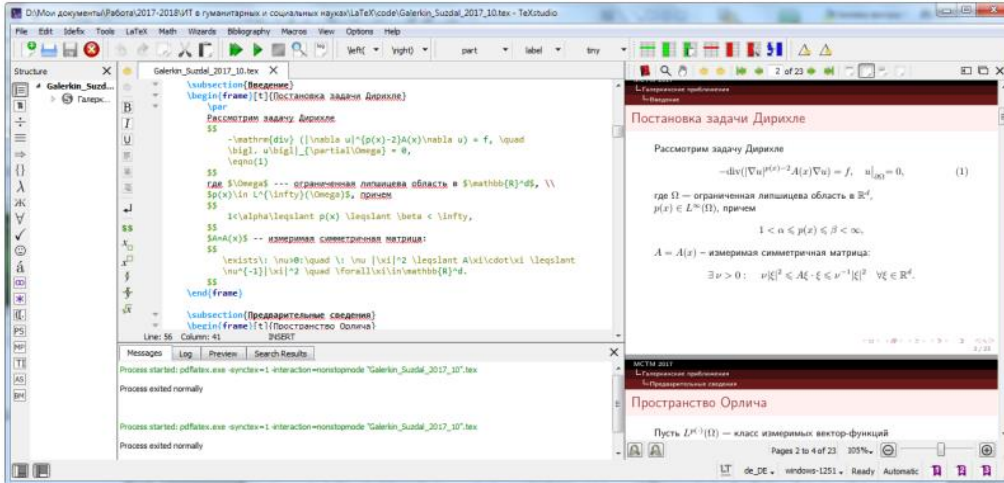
D:\Мои документы\Работа\2017-2018\ИТ в гуманитарных и социальных науках\LaTeX\code\Galerkin_Suzdal_2017_10.tex - TeXstudio

File Edit Idefix Tools LaTeX Math Wizards Bibliography Macros View Options Help

\left( \right( part label tiny

Structure

Galerkin_Suzd...
Галерк...

Galerkin_Suzdal_2017_10.tex

\subsection{Введение}
\begin{frame}[t]{Постановка задачи Дирихле}
\par
Рассмотрим задачу Дирихле
$$
-\mathrm{div} (|\nabla u|^{p(x)-2}A(x)\nabla u) = f, \quad
\bigl. u\bigl|_{\partial\Omega} = 0,
\eqno(1)
$$
где $\Omega$ --- ограниченная липшицева область в $\mathbb{R}^d$, \\
$p(x)\in L^{\infty}(\Omega)$, причем
$$
1<\alpha\leqslant p(x) \leqslant \beta < \infty,
$$
$A=A(x)$ -- измеримая симметричная матрица:
$$
\exists\: \nu>0:\quad \: \nu |\xi|^2 \leqslant A\xi\cdot\xi \leqslant
\nu^{-1}|\xi|^2 \quad \forall\xi\in\mathbb{R}^d.
$$
\end{frame}

\subsection{Предварительные сведения}
\begin{frame}[t]{Пространство Орлича}

Line: 56 Column: 41 INSERT

Messages Log Preview Search Results

Process started: pdflatex.exe -synctex=1 -interaction=nonstopmode "Galerkin_Suzdal_2017_10".tex

Process exited normally

Process started: pdflatex.exe -synctex=1 -interaction=nonstopmode "Galerkin_Suzdal_2017_10".tex

Process exited normally

2 of 23

Галеркинские приближения
Введение

Постановка задачи Дирихле

Рассмотрим задачу Дирихле

$-\mathrm{div}(|\nabla u|^{p(x)-2}A(x)\nabla u) = f, \quad u\big|_{\partial\Omega} = 0, \qquad (1)$

где $\Omega$ – ограниченная липшицева область в $\mathbb{R}^d$, $p(x) \in L^\infty(\Omega)$, причем

$1 < \alpha \leqslant p(x) \leqslant \beta < \infty,$

$A = A(x)$ – измеримая симметричная матрица:

$\exists\, \nu > 0: \quad \nu|\xi|^2 \leqslant A\xi\cdot\xi \leqslant \nu^{-1}|\xi|^2 \quad \forall\xi \in \mathbb{R}^d.$

2 / 23

МСТМ 2017
Галеркинские приближения
Предварительные сведения

Пространство Орлича

Пусть $L^{p(\cdot)}(\Omega)$ – класс измеримых вектор-функций

Pages 2 to 4 of 23 105%

LT de_DE windows-1251 Ready Automatic